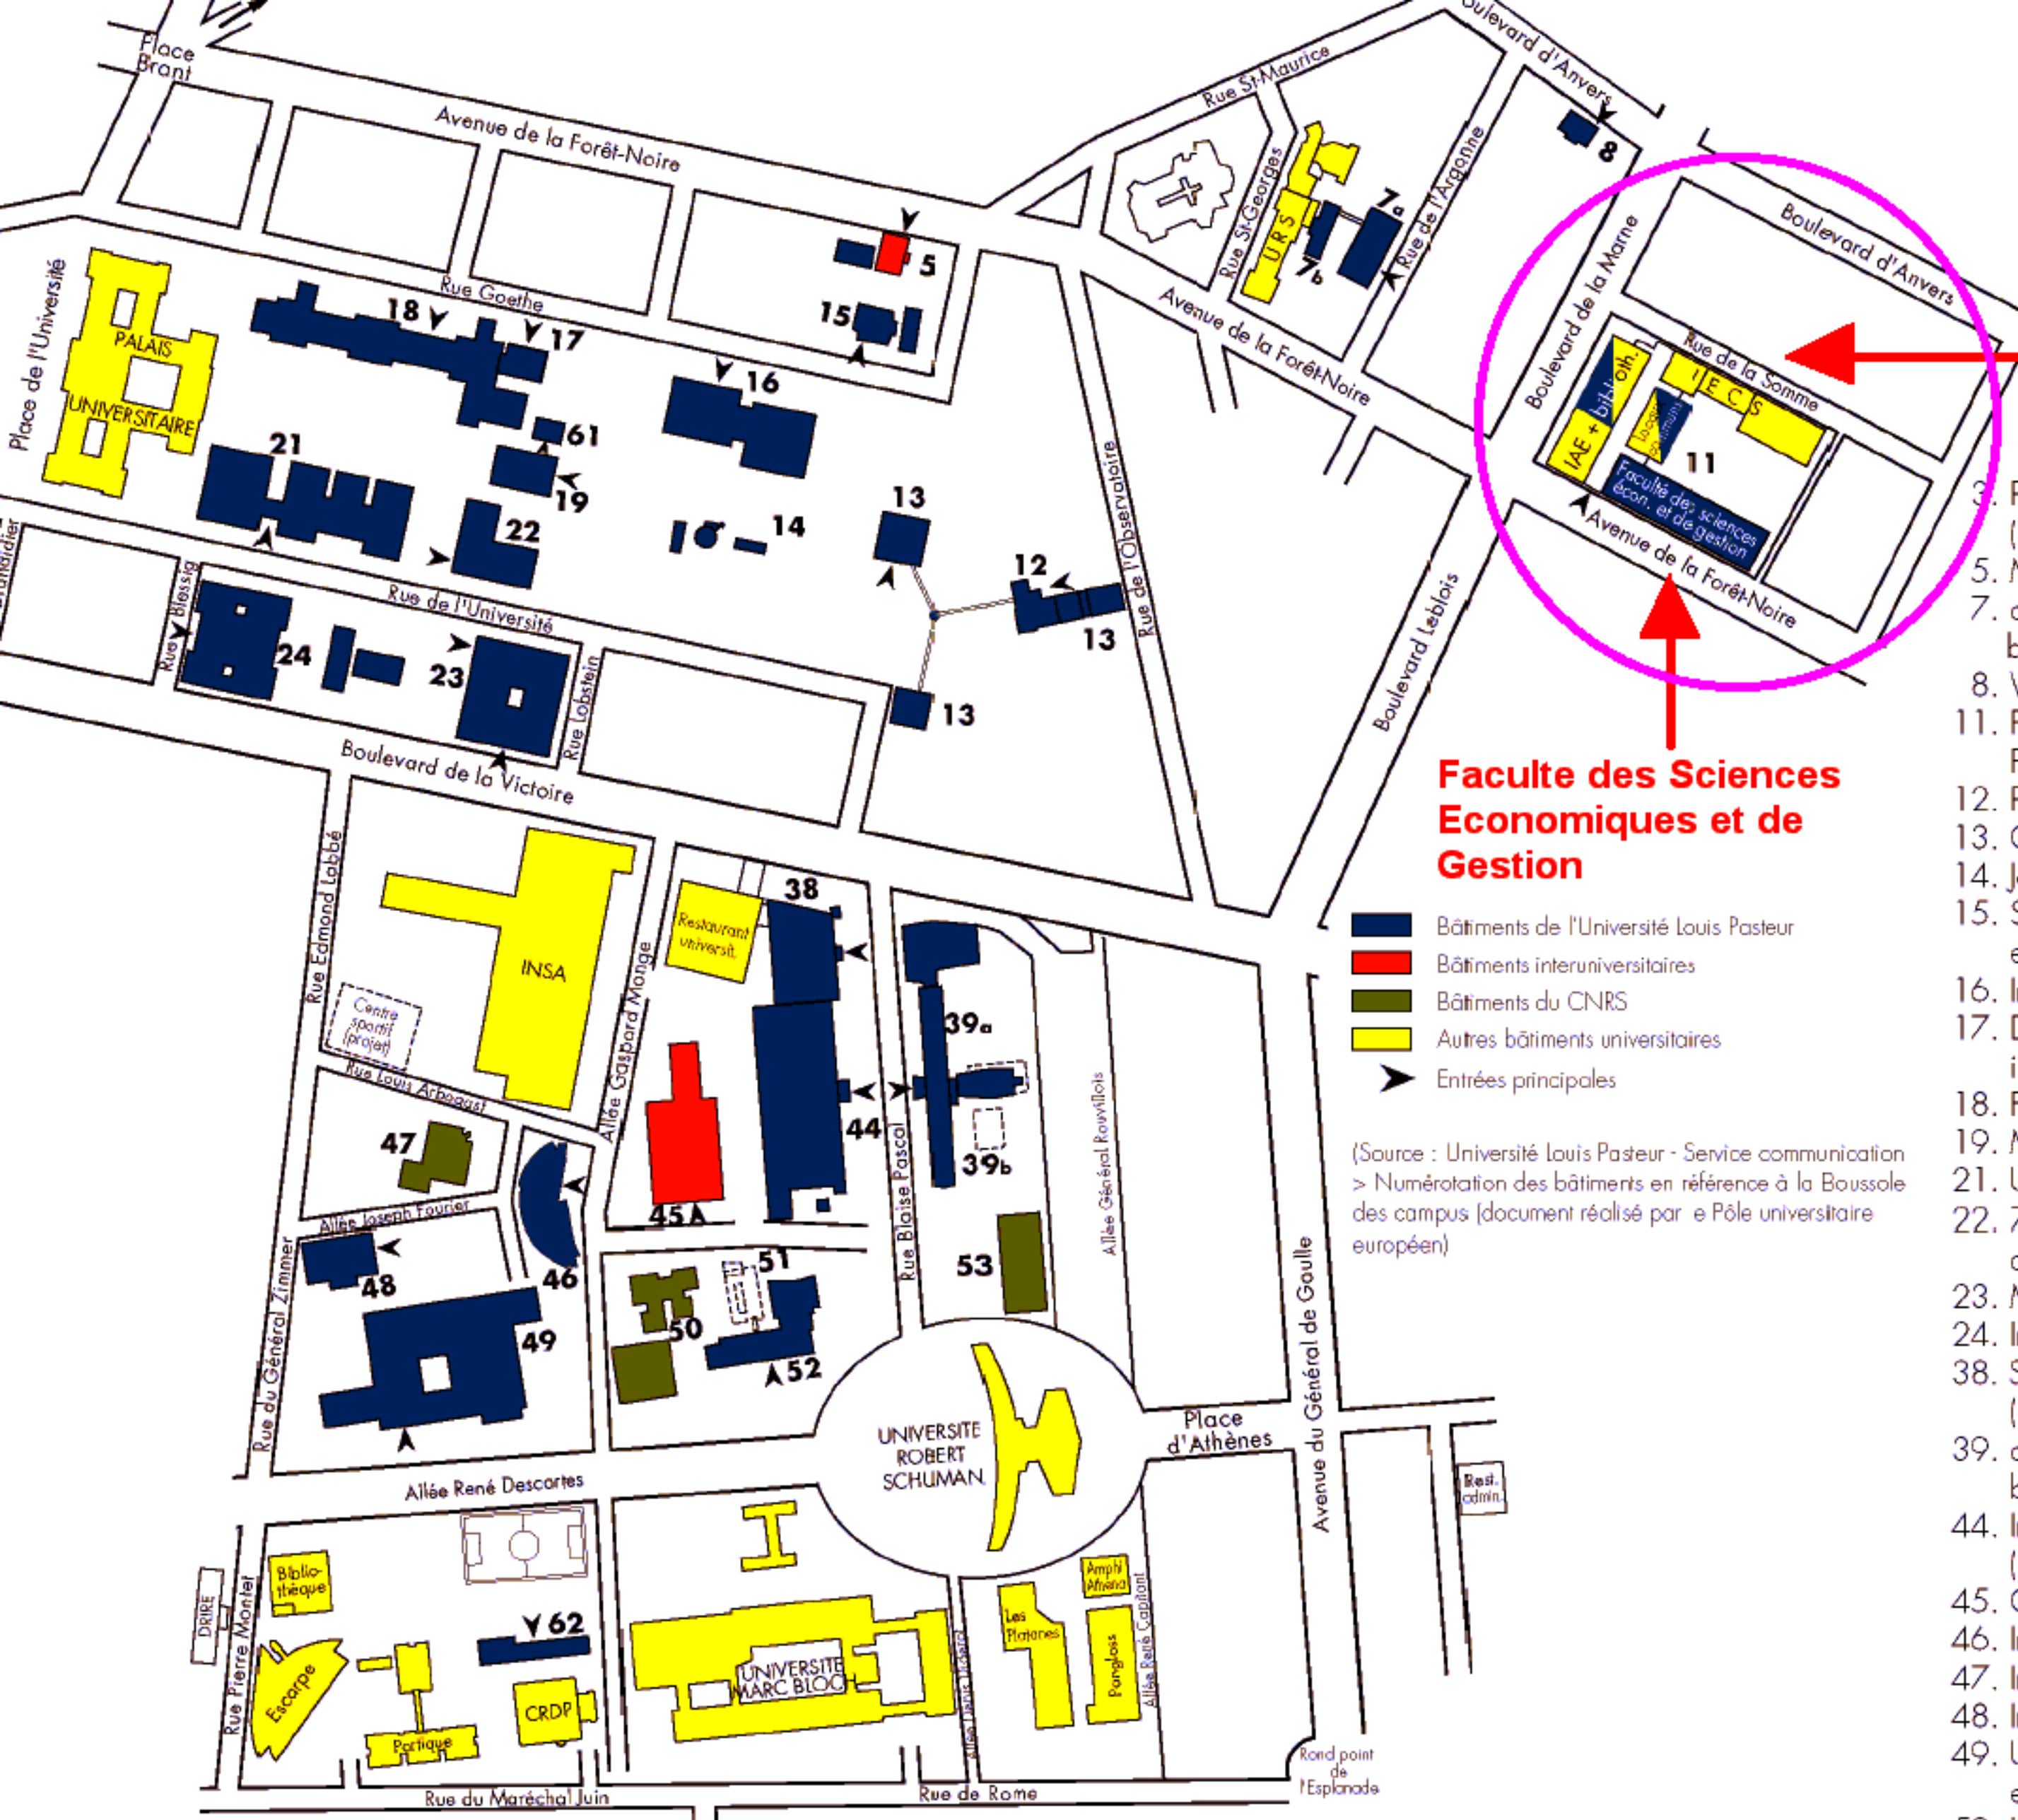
Place Brant
Avenue de la Forêt-Noire
Rue St-Maurice
Boulevard d'Anvers
Rue Goethe
Rue St-Georges
URS
Rue de l'Argonne
7a
7b
8
5
15
18
17
16
PALAIS UNIVERSITAIRE
Place de l'Université
61
19
21
22
14
13
12
13
13
Rue de l'Université
Rue Blessig
24
23
Rue Lobstein
Boulevard de la Victoire
Rue de l'Observatoire
Boulevard Leblois
Avenue de la Forêt-Noire
Boulevard de la Marne
Boulevard d'Anvers
Rue de la Somme
IECS
IAE + biblioth.
Faculté des sciences écon. et de gestion
11
Avenue de la Forêt-Noire

Faculte des Sciences Economiques et de Gestion

Bâtiments de l'Université Louis Pasteur
Bâtiments interuniversitaires
Bâtiments du CNRS
Autres bâtiments universitaires
Entrées principales

(Source : Université Louis Pasteur - Service communication > Numérotation des bâtiments en référence à la Boussole des campus (document réalisé par e Pôle universitaire européen)

Rue Edmond Labbé
INSA
Centre sportif (projet)
Restaurant universit.
38
Allée Gaspard Monge
39a
39b
44
45
Rue Blaise Pascal
Allée Général Rouvillois
53
Rue Louis Arbogast
47
Allée Joseph Fourier
46
48
49
Rue du Général Zimmer
50
51
52
UNIVERSITE ROBERT SCHUMAN
Place d'Athènes
Avenue du Général de Gaulle
Rest. admin.
Allée René Descartes
Biblio-thèque
DRIRE
Rue Pierre Montet
Escarpe
62
Portique
CRDP
UNIVERSITE MARC BLOCH
Les Platanes
Amphi Athéna
Pangloss
Allée René Capitant
Rond point de l'Esplanade
Rue du Maréchal Juin
Rue de Rome

3.
5.
7.
8.
11.
12.
13.
14.
15.
16.
17.
18.
19.
21.
22.
23.
24.
38.
39.
44.
45.
46.
47.
48.
49.